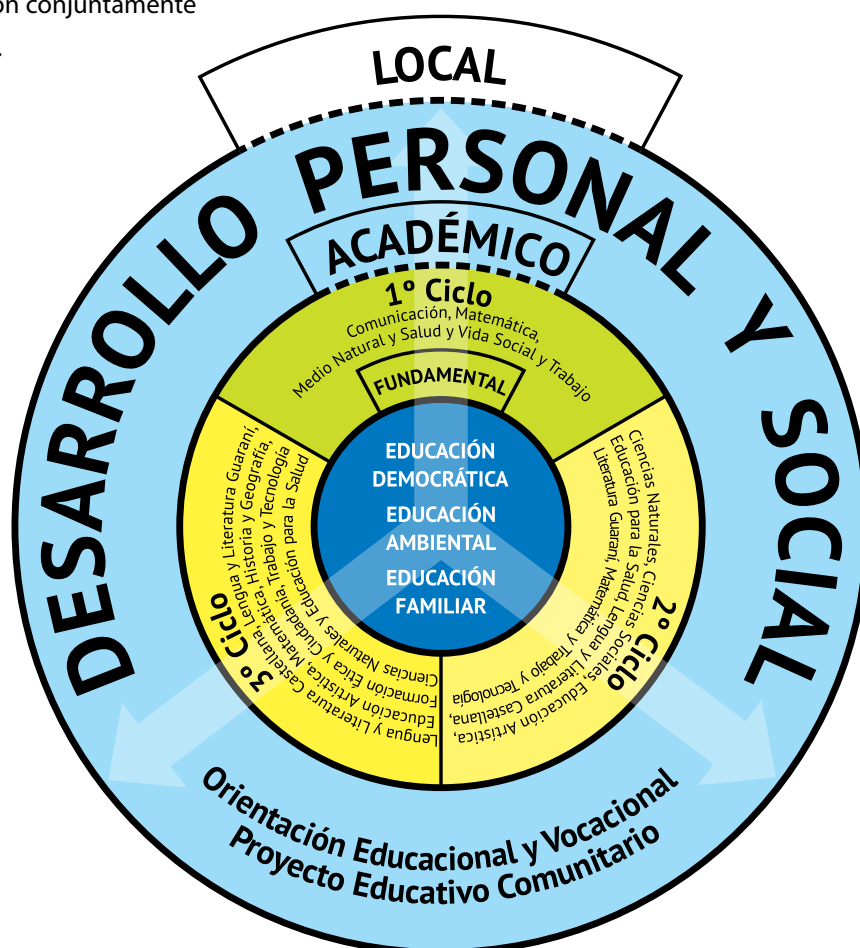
on conjuntamente

LOCAL

DESARROLLO PERSONAL Y SOCIAL

ACADÉMICO

1º Ciclo
Comunicación, Matemática, Medio Natural y Salud y Vida Social y Trabajo

FUNDAMENTAL

EDUCACIÓN DEMOCRÁTICA
EDUCACIÓN AMBIENTAL
EDUCACIÓN FAMILIAR

2º Ciclo
Ciencias Naturales, Ciencias Sociales, Educación para la Salud, Lengua y Literatura Castellana, Literatura Guaraní, Matemática y Trabajo y Tecnología, Educación Artística,

3º Ciclo
Lengua y Literatura Guaraní, Lengua, Historia y Geografía, Matemática, Trabajo y Tecnología, Educación para la Salud, Lengua y Literatura Castellana, Educación Artística, Formación Ética y Ciudadanía, Ciencias Naturales y Educación

Orientación Educacional y Vocacional
Proyecto Educativo Comunitario